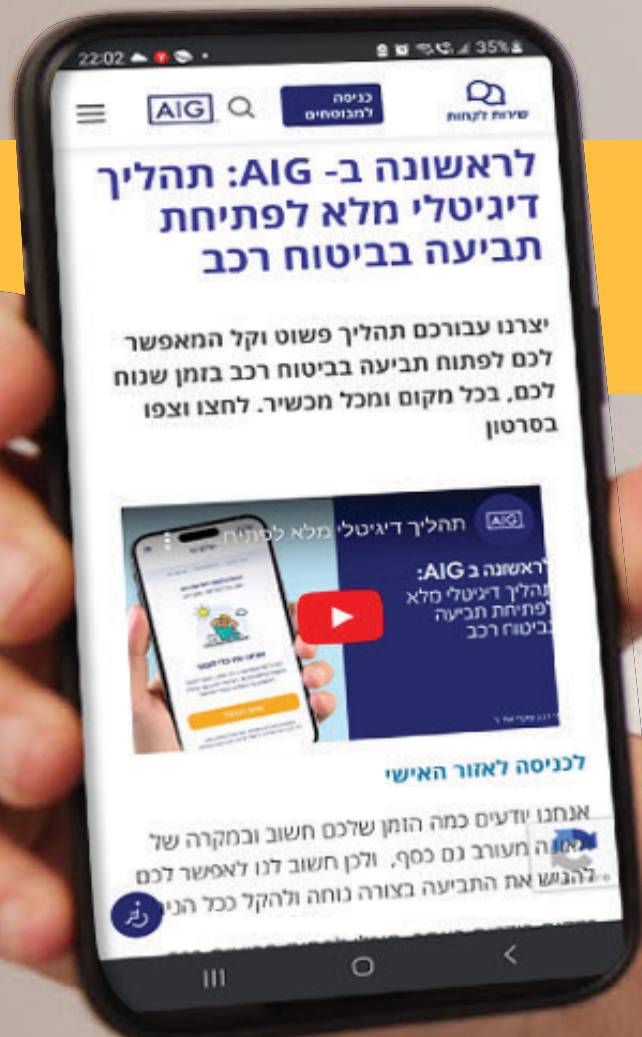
22:02 35%

שירות לקוחות
כניסה למבוטחים
AIG

לראשונה ב- AIG: תהליך דיגיטלי מלא לפתיחת תביעה בביטוח רכב

יצרנו עבורכם תהליך פשוט וקל המאפשר לכם לפתוח תביעה בביטוח רכב בזמן שנוח לכם, בכל מקום ומכל מכשיר. לחצו וצפו בסרטון

AIG תהליך דיגיטלי מלא לפתיח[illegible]
לראשונה ב AIG:
תהליך דיגיטלי מלא
לפתיחת תביעה
בביטוח רכב

לכניסה לאזור האישי

אנחנו יודעים כמה הזמן שלכם חשוב ובמקרה של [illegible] מעורב גם כסף, ולכן חשוב לנו לאפשר לכם להגיש את התביעה בצורה נוחה ולהקל ככל הני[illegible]